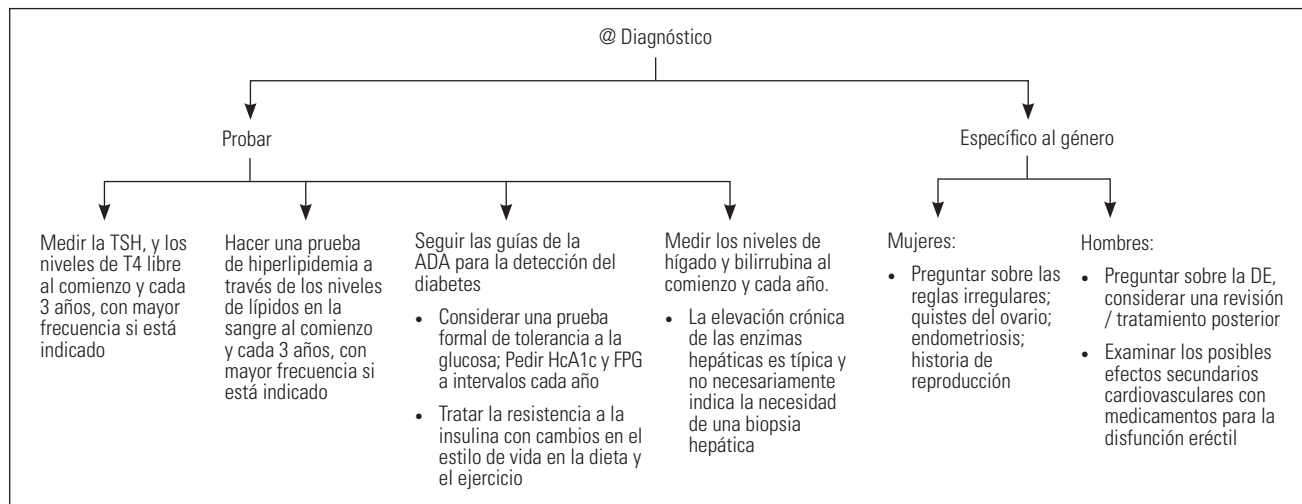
@ Diagnóstico

Probar

Específico al género

Medir la TSH, y los niveles de T4 libre al comienzo y cada 3 años, con mayor frecuencia si está indicado

Hacer una prueba de hiperlipidemia a través de los niveles de lípidos en la sangre al comienzo y cada 3 años, con mayor frecuencia si está indicado

Seguir las guías de la ADA para la detección del diabetes

- Considerar una prueba formal de tolerancia a la glucosa; Pedir HcA1c y FPG a intervalos cada año
- Tratar la resistencia a la insulina con cambios en el estilo de vida en la dieta y el ejercicio

Medir los niveles de hígado y bilirrubina al comienzo y cada año.

- La elevación crónica de las enzimas hepáticas es típica y no necesariamente indica la necesidad de una biopsia hepática

Mujeres:

- Preguntar sobre las reglas irregulares; quistes del ovario; endometriosis; historia de reproducción

Hombres:

- Preguntar sobre la DE, considerar una revisión / tratamiento posterior
- Examinar los posibles efectos secundarios cardiovasculares con medicamentos para la disfunción eréctil